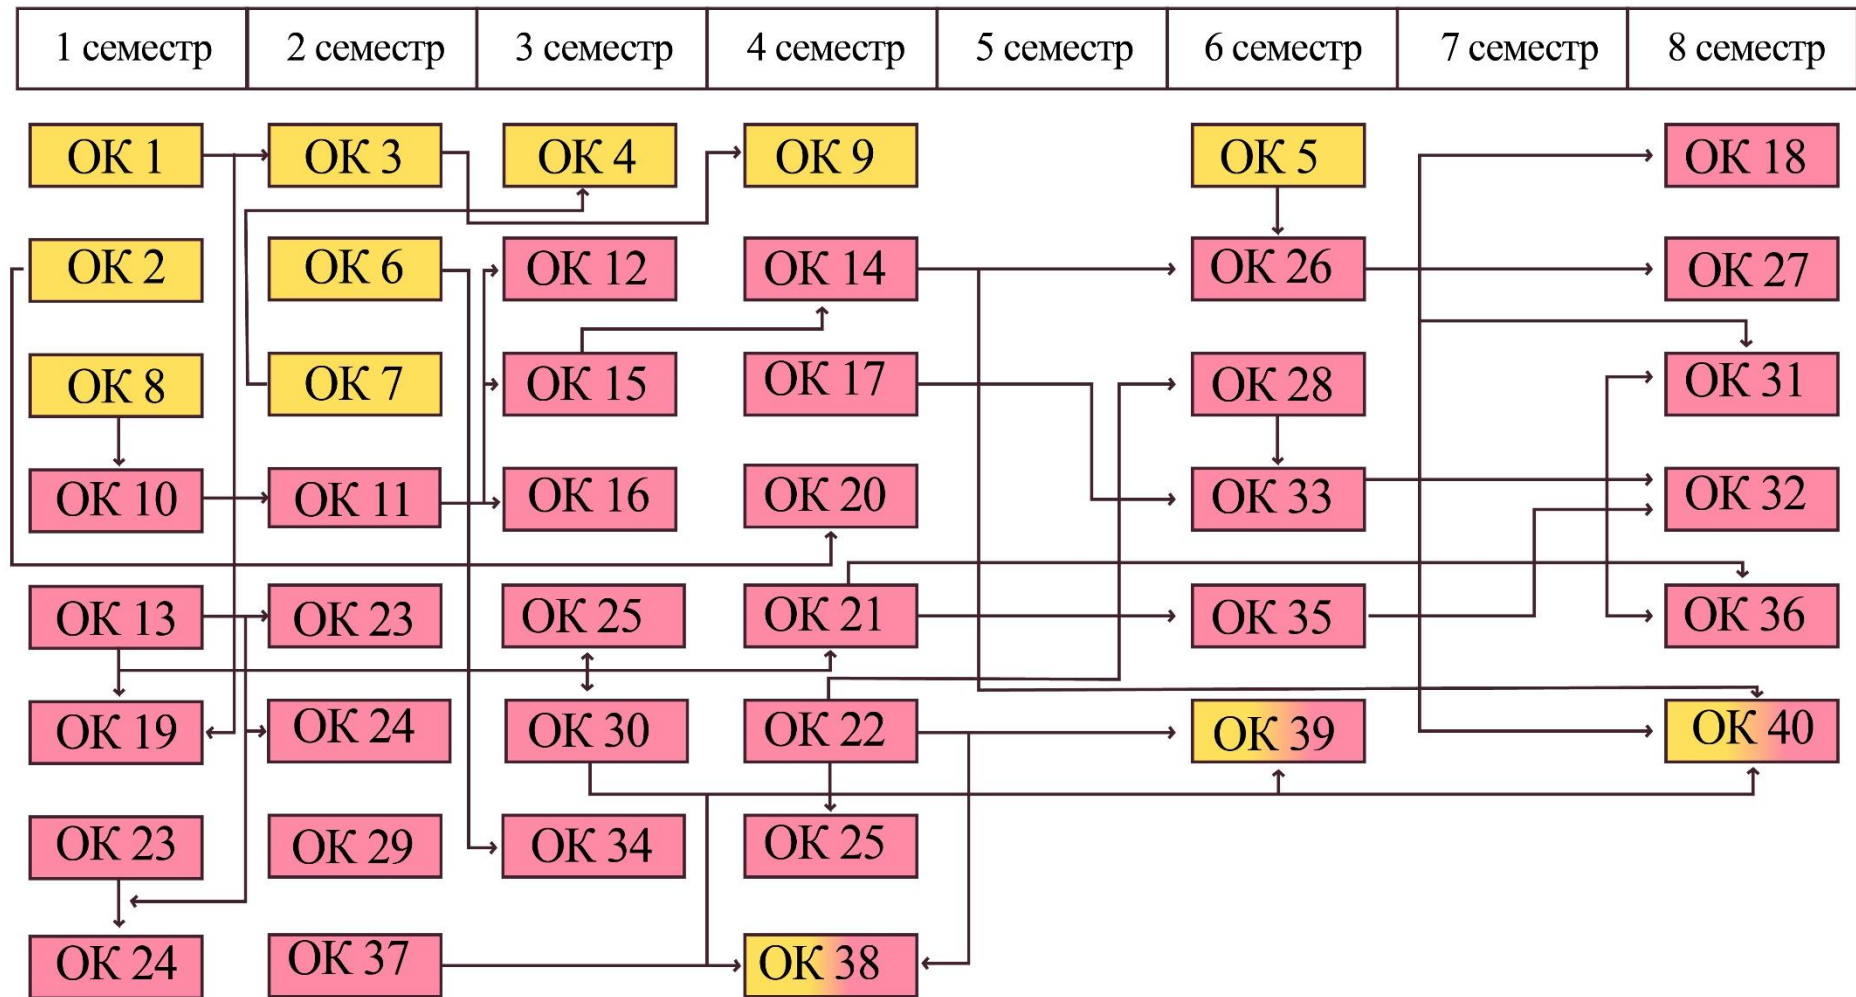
| 1 семестр | 2 семестр | 3 семестр | 4 семестр | 5 семестр | 6 семестр | 7 семестр | 8 семестр |
|---|---|---|---|---|---|---|---|

ОК 1
ОК 3
ОК 4
ОК 9
ОК 5
ОК 18
ОК 2
ОК 6
ОК 12
ОК 14
ОК 26
ОК 27
ОК 8
ОК 7
ОК 15
ОК 17
ОК 28
ОК 31
ОК 10
ОК 11
ОК 16
ОК 20
ОК 33
ОК 32
ОК 13
ОК 23
ОК 25
ОК 21
ОК 35
ОК 36
ОК 19
ОК 24
ОК 30
ОК 22
ОК 39
ОК 40
ОК 23
ОК 29
ОК 34
ОК 25
ОК 24
ОК 37
ОК 38